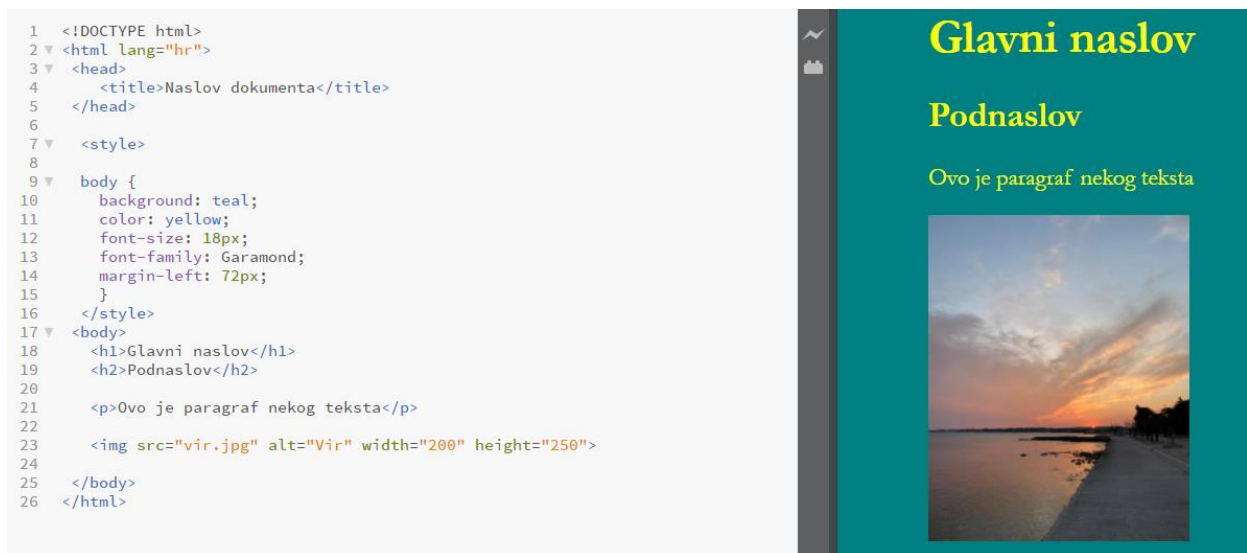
1 <!DOCTYPE html>
2 <html lang="hr">
3 <head>
4 <title>Naslov dokumenta</title>
5 </head>
6
7 <style>
8
9 body {
10 background: teal;
11 color: yellow;
12 font-size: 18px;
13 font-family: Garamond;
14 margin-left: 72px;
15 }
16 </style>
17 <body>
18 <h1>Glavni naslov</h1>
19 <h2>Podnaslov</h2>
20
21 <p>Ovo je paragraf nekog teksta</p>
22
23 <img src="vir.jpg" alt="Vir" width="200" height="250">
24
25 </body>
26 </html>

Glavni naslov

Podnaslov

Ovo je paragraf nekog teksta